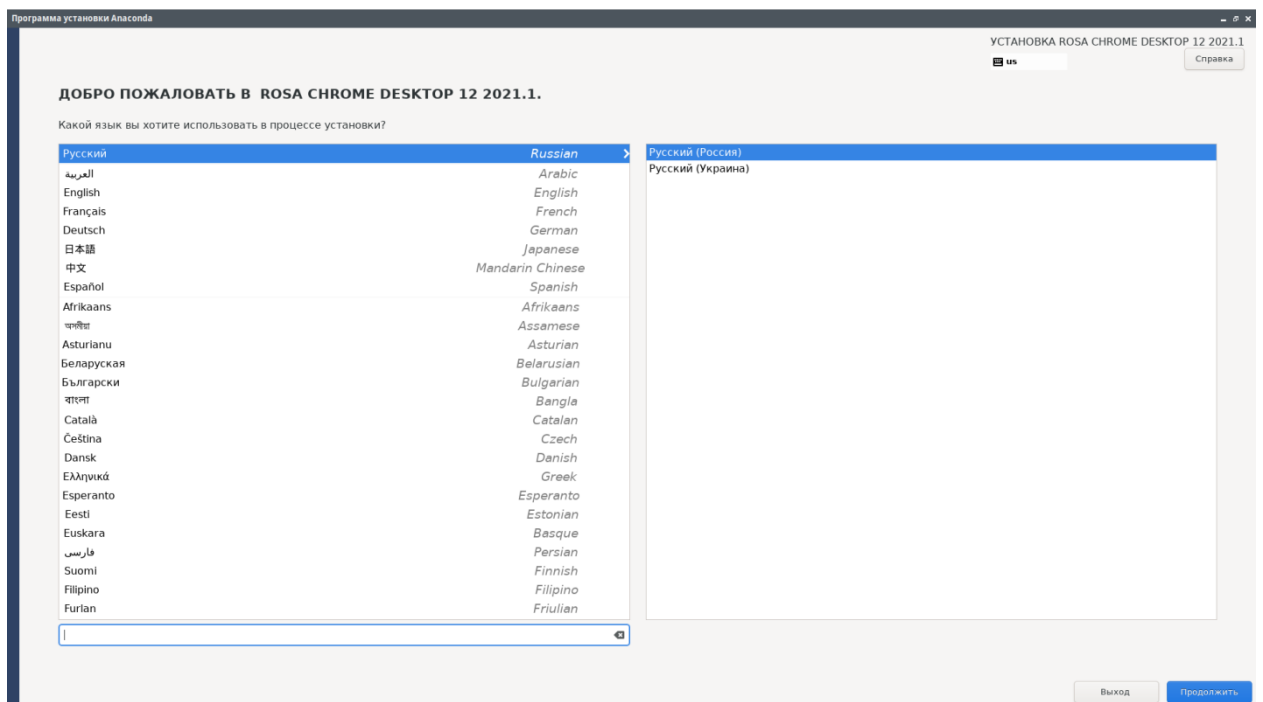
Программа установки Anaconda

УСТАНОВКА ROSA CHROME DESKTOP 12 2021.1
us
Справка

ДОБРО ПОЖАЛОВАТЬ В ROSA CHROME DESKTOP 12 2021.1.

Какой язык вы хотите использовать в процессе установки?

| | |
|---|---|
| Русский | Russian |
| العربية | Arabic |
| English | English |
| Français | French |
| Deutsch | German |
| 日本語 | Japanese |
| 中文 | Mandarin Chinese |
| Español | Spanish |
| Afrikaans | Afrikaans |
| অসমীয়া | Assamese |
| Asturianu | Asturian |
| Беларуская | Belarusian |
| Български | Bulgarian |
| বাংলা | Bangla |
| Català | Catalan |
| Čeština | Czech |
| Dansk | Danish |
| Ελληνικά | Greek |
| Esperanto | Esperanto |
| Eesti | Estonian |
| Euskara | Basque |
| فارسی | Persian |
| Suomi | Finnish |
| Filipino | Filipino |
| Furlan | Friulian |

Русский (Россия)
Русский (Украина)

Выход
Продолжить